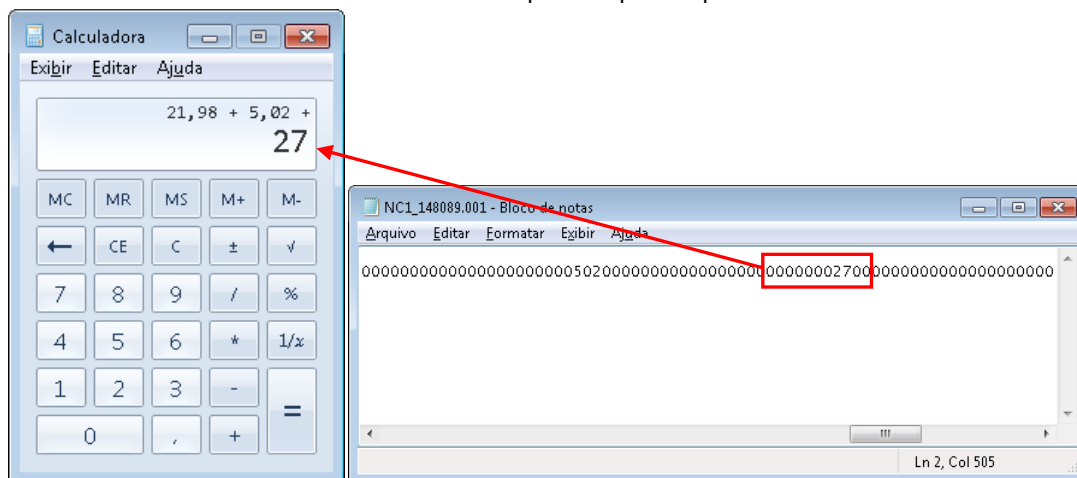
Calculadora

Exibir Editar Ajuda

21,98 + 5,02 +
27

MC MR MS M+ M-
← CE C ± √
7 8 9 / %
4 5 6 * 1/x
1 2 3 - =
0 , +

NC1_148089.001 - Bloco de notas

Arquivo Editar Formatar Exibir Ajuda

00000000000000000000050200000000000000000000000270000000000000000000

Ln 2, Col 505